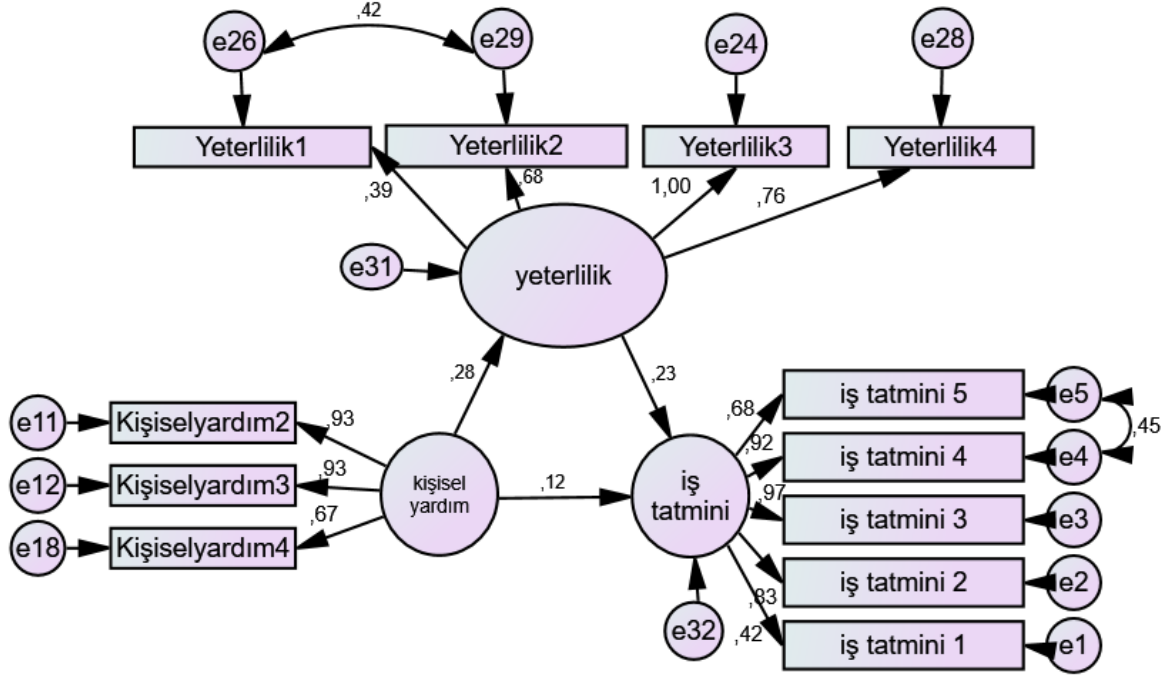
e26
,42
e29
e24
e28
Yeterlilik1
Yeterlilik2
Yeterlilik3
Yeterlilik4
,39
,68
1,00
,76
e31
yeterlilik
,28
,23
e11
Kişiselyardım2
,93
e12
Kişiselyardım3
,93
e18
Kişiselyardım4
,67
kişisel yardım
,12
iş tatmini
,68
,92
,97
,83
,42
iş tatmini 5
iş tatmini 4
iş tatmini 3
iş tatmini 2
iş tatmini 1
e5
e4
,45
e3
e2
e1
e32